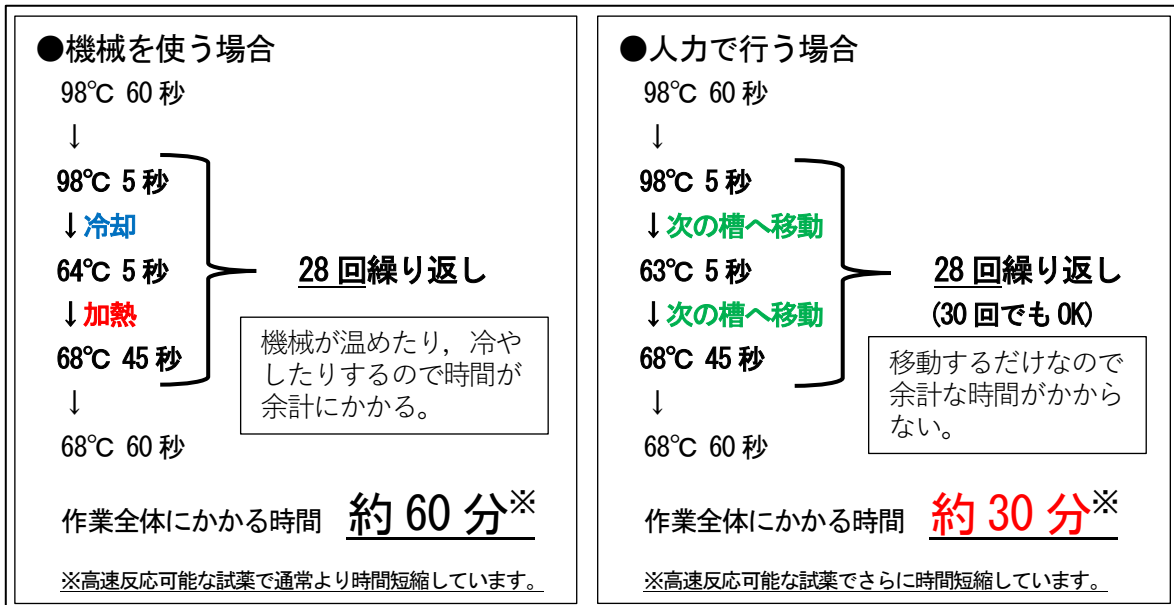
●機械を使う場合

98℃ 60 秒
↓
98℃ 5 秒
↓冷却
64℃ 5 秒
↓加熱
68℃ 45 秒
↓
68℃ 60 秒

28 回繰り返し

機械が温めたり，冷やしたりするので時間が余計にかかる。

作業全体にかかる時間　約 60 分※

※高速反応可能な試薬で通常より時間短縮しています。

●人力で行う場合

98℃ 60 秒
↓
98℃ 5 秒
↓次の槽へ移動
63℃ 5 秒
↓次の槽へ移動
68℃ 45 秒
↓
68℃ 60 秒

28 回繰り返し
(30 回でも OK)

移動するだけなので余計な時間がかからない。

作業全体にかかる時間　約 30 分※

※高速反応可能な試薬でさらに時間短縮しています。